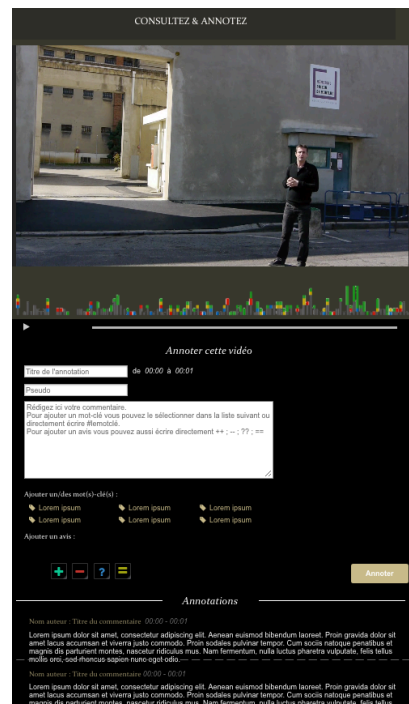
CONSULTEZ & ANNOTEZ

Annoter cette vidéo

Titre de l'annotation de 00:00 à 00:01

Pseudo

Rédigez ici votre commentaire.
Pour ajouter un mot-clé vous pouvez le sélectionner dans la liste suivant ou directement écrire #lemotclé.
Pour ajouter un avis vous pouvez aussi écrire directement ++ ; -- ; ?? ; ==

Ajouter un/des mot(s)-clé(s) :

Lorem ipsum Lorem ipsum Lorem ipsum
Lorem ipsum Lorem ipsum Lorem ipsum

Ajouter un avis :

+ − ? =

Annoter

Annotations

Nom auteur : Titre du commentaire 00:00 - 00:01

Lorem ipsum dolor sit amet, consectetur adipiscing elit. Aenean euismod bibendum laoreet. Proin gravida dolor sit amet lacus accumsan et viverra justo commodo. Proin sodales pulvinar tempor. Cum sociis natoque penatibus et magnis dis parturient montes, nascetur ridiculus mus. Nam fermentum, nulla luctus pharetra vulputate, felis tellus mollis orci, sed rhoncus sapien nunc eget odio.

Nom auteur : Titre du commentaire 00:00 - 00:01

Lorem ipsum dolor sit amet, consectetur adipiscing elit. Aenean euismod bibendum laoreet. Proin gravida dolor sit amet lacus accumsan et viverra justo commodo. Proin sodales pulvinar tempor. Cum sociis natoque penatibus et magnis dis parturient montes, nascetur ridiculus mus. Nam fermentum, nulla luctus pharetra vulputate, felis tellus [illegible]